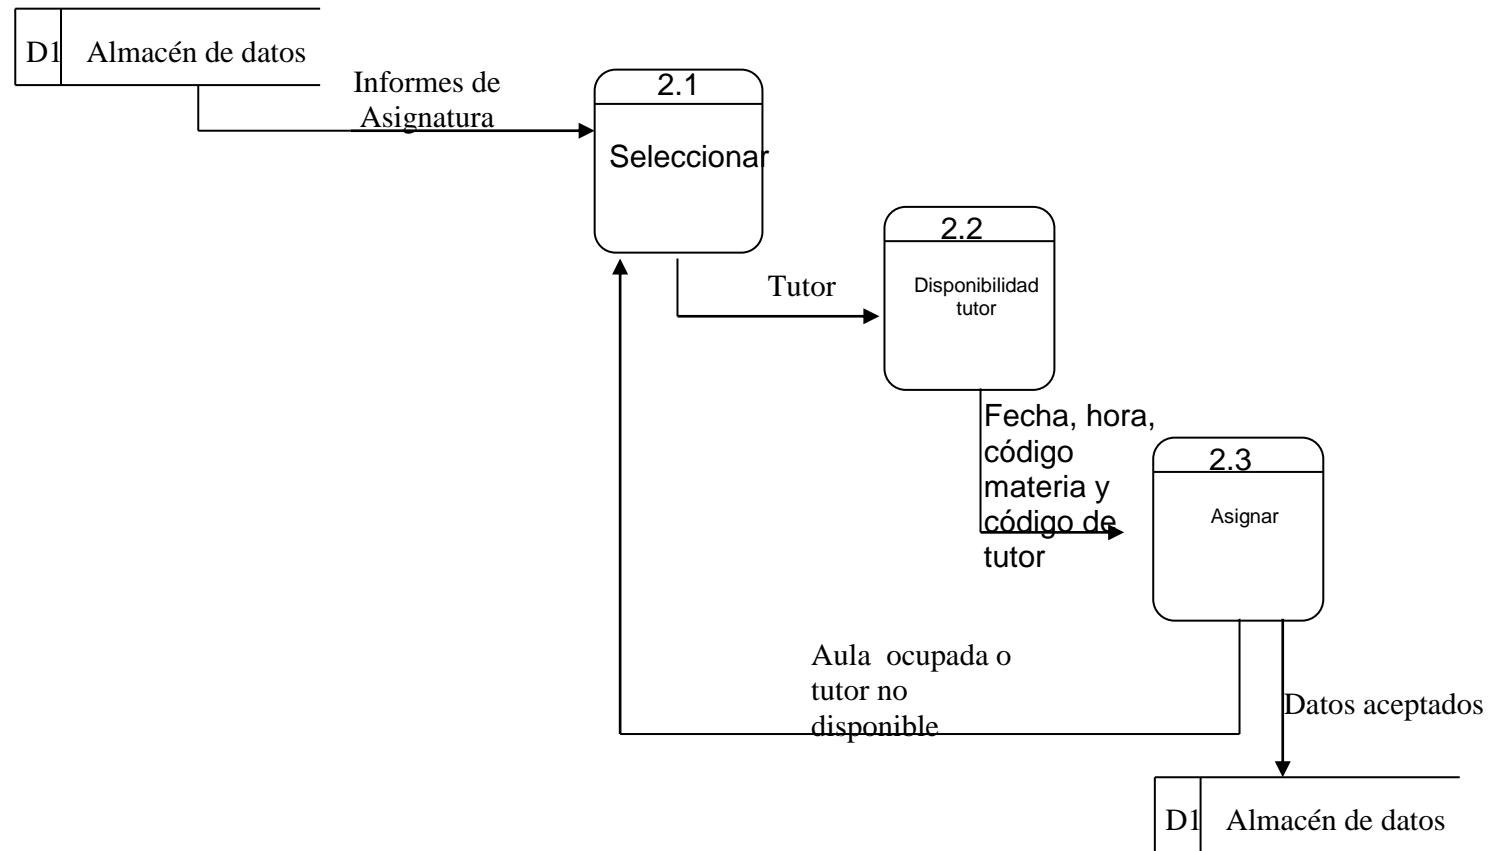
D1 Almacén de datos

Informes de Asignatura

2.1

Seleccionar

Tutor

2.2

Disponibilidad tutor

Fecha, hora, código materia y código de tutor

2.3

Asignar

Aula ocupada o tutor no disponible

Datos aceptados

D1 Almacén de datos